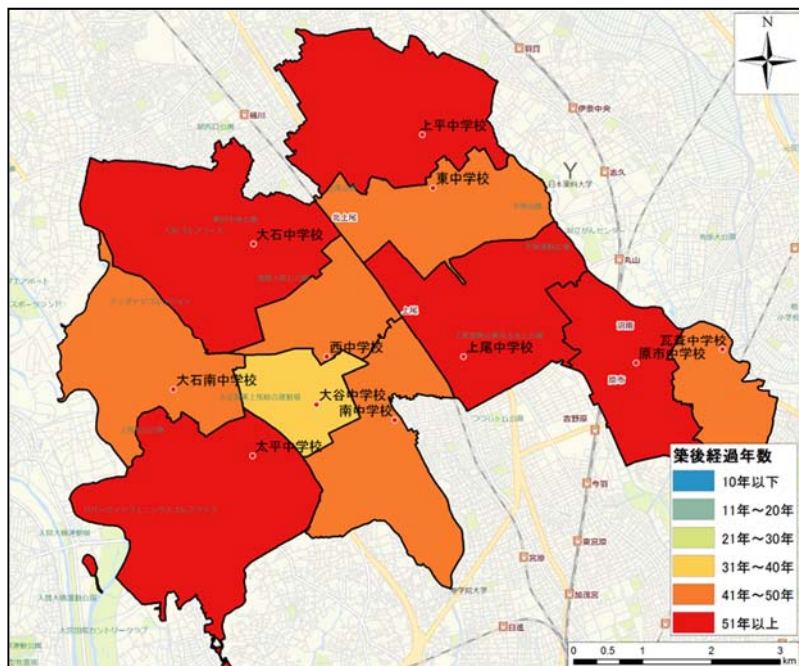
N

上平中学校

東中学校

大石中学校

西中学校

上尾中学校

瓦葺中学校

原市中学校

大石南中学校

大谷中学校

南中学校

太平中学校

築後経過年数

10年以下

11年～20年

21年～30年

31年～40年

41年～50年

51年以上

0 0.5 1 2 3 km